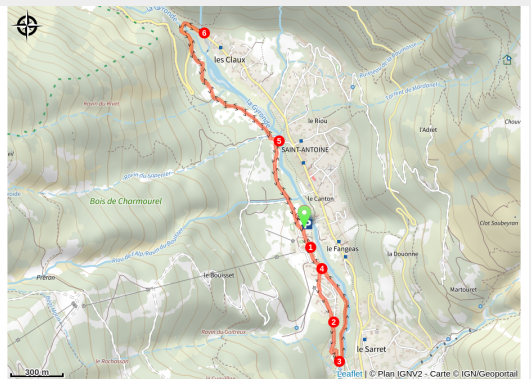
6
les Claux
le Riou
5
SAINT-ANTOINE
Bois de Charmourel
le Canton
1
le Fangeas
4
le Bousset
la Douonne
2
3
le Sarret
l'Adret
Clot Saubeyron
Martouret
Préron
Ravin du Riou
Ravin du Sabaraier
la Gyronde
300 m
Leaflet | © Plan IGNV2 - Carte © IGN/Geoportail